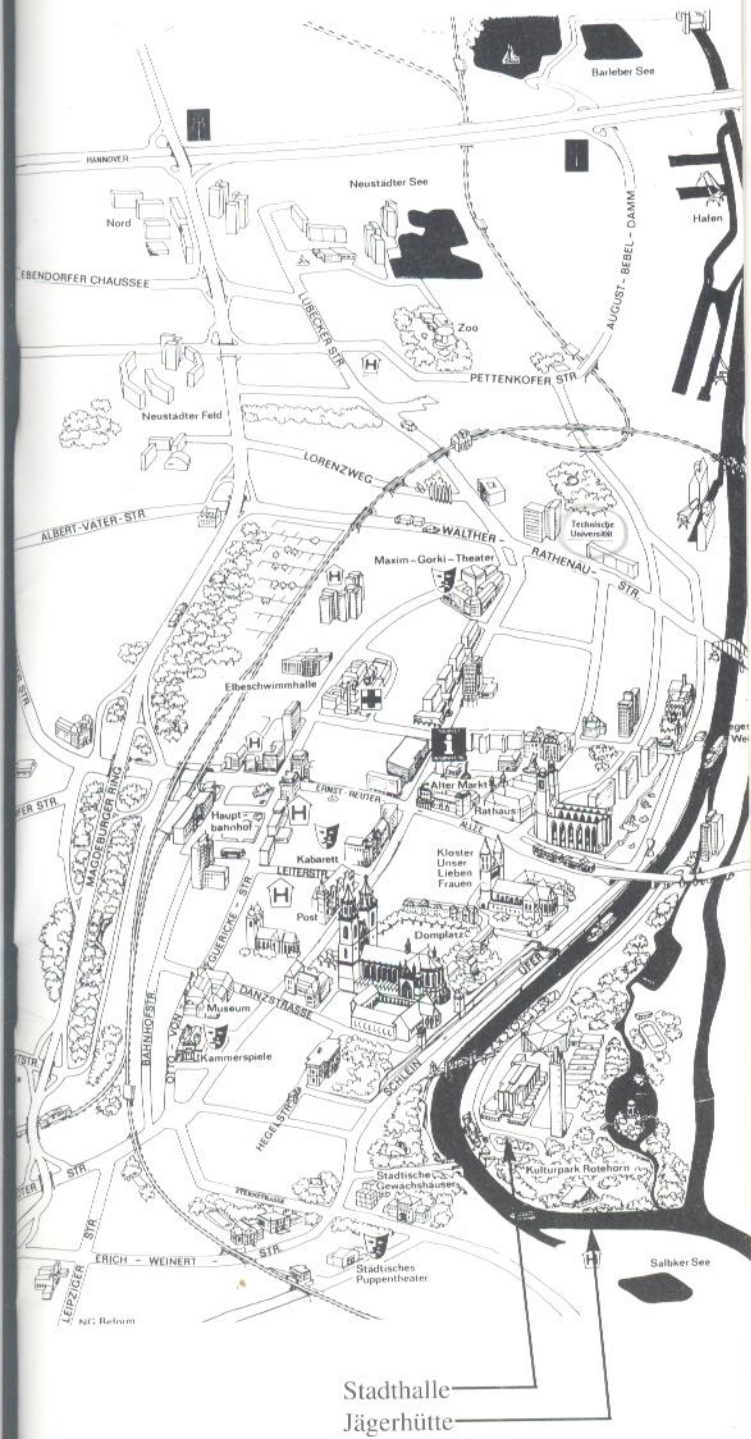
Barleber See

HANNOVER

Neustädter See

Hafen

Nord

EBENDORFER CHAUSSEE

AUGUST-BEBEL-DAMM

LÜBECKER STR

Zoo

H

PETTENKOFER STR

Neustädter Feld

LORENZWEG

ALBERT-VATER-STR

WALTHER-RATHENAU-STR.

Technische Universität

Maxim-Gorki-Theater

H

Elbeschwimmhalle

STR

H

i

Alter Markt

ERNST-REUTER-ALLEE

Rathaus

Haupt-bahnhof

H

Kabarett

Kloster Unser Lieben Frauen

LEITERSTR

H

Post

Domplatz

MAGDEBURGER RING

OTTO-VON-GUERICKE-STR

UFER

Museum

DANZSTRASSE

Kammerspiele

BAHNHOFSTR

SCHLEINUFER

HEGELSTR

STR

Kulturpark Rotehorn

STERNSTRASSE

Städtische Gewächshäuser

ERICH-WEINERT-STR

Städtisches Puppentheater

LEIPZIGER STR

Salbker See

Stadthalle

Jägerhütte